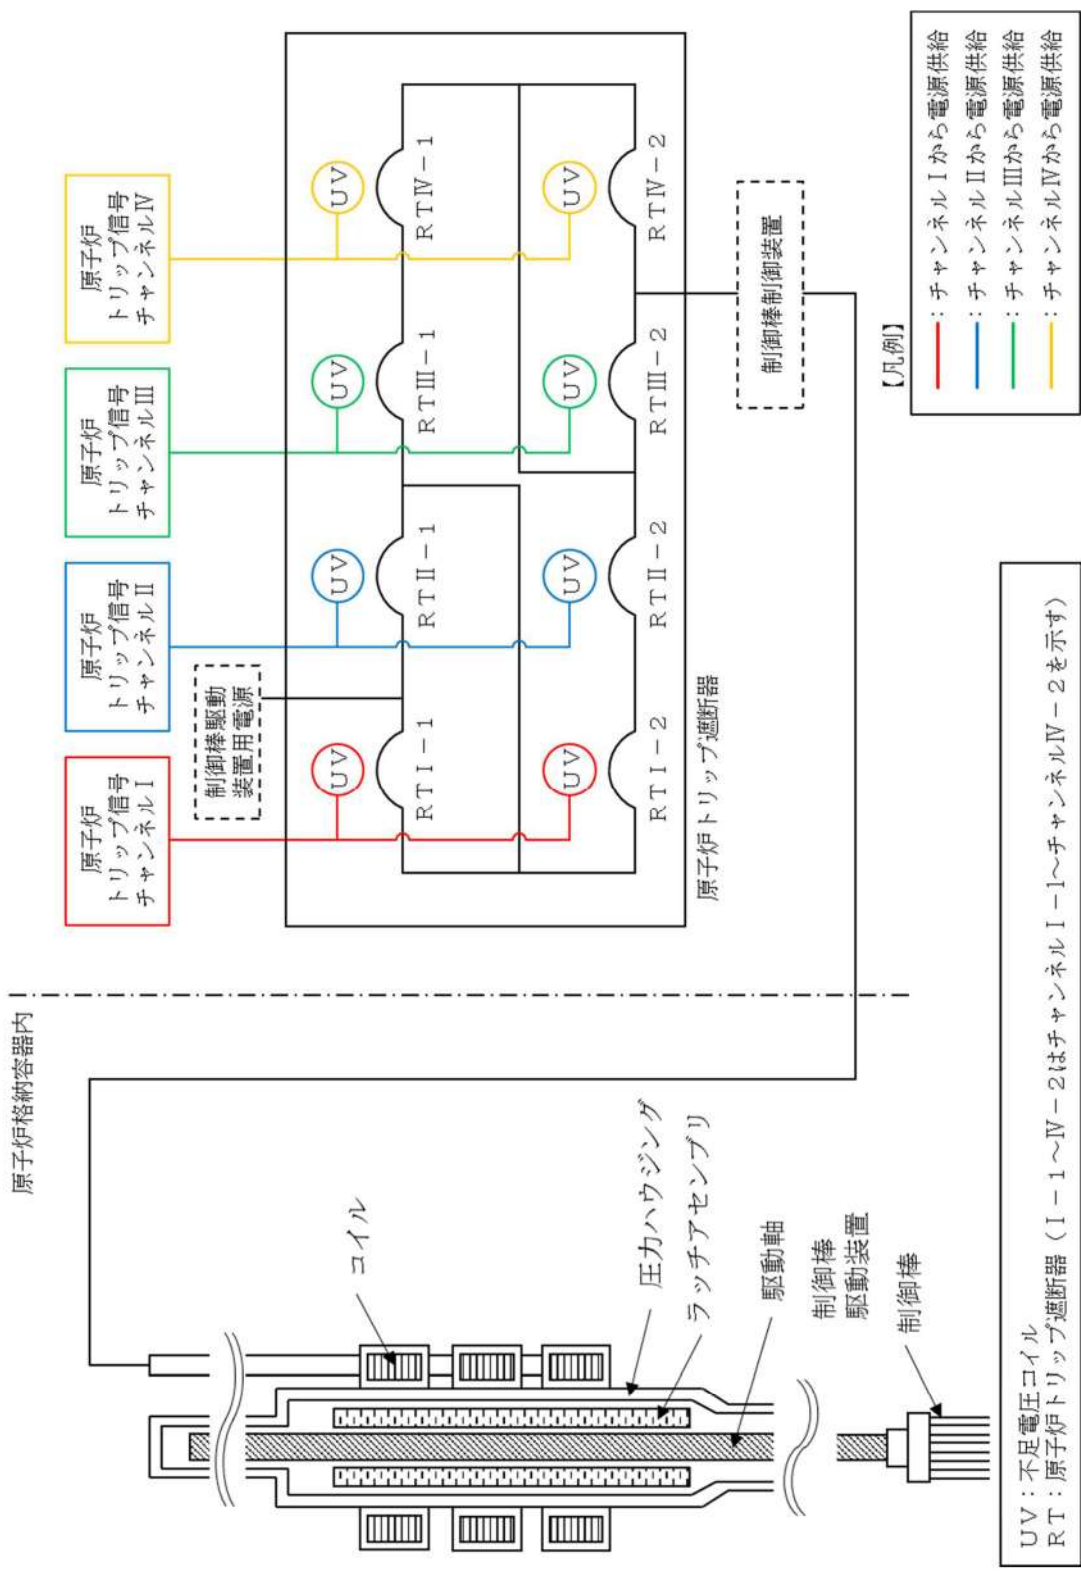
原子炉格納容器内

原子炉
トリップ信号
チャンネルⅠ

原子炉
トリップ信号
チャンネルⅡ

原子炉
トリップ信号
チャンネルⅢ

原子炉
トリップ信号
チャンネルⅣ

制御棒駆動
装置用電源

UV
RTⅠ－1
UV
RTⅠ－2

UV
RTⅡ－1
UV
RTⅡ－2

UV
RTⅢ－1
UV
RTⅢ－2

UV
RTⅣ－1
UV
RTⅣ－2

原子炉トリップ遮断器

制御棒制御装置

【凡例】
：チャンネルⅠから電源供給
：チャンネルⅡから電源供給
：チャンネルⅢから電源供給
：チャンネルⅣから電源供給

コイル
圧力ハウジング
ラッチアセンブリ
駆動軸
制御棒
駆動装置
制御棒

UV：不足電圧コイル
RT：原子炉トリップ遮断器（Ⅰ－1～Ⅳ－2はチャンネルⅠ－1～チャンネルⅣ－2を示す）